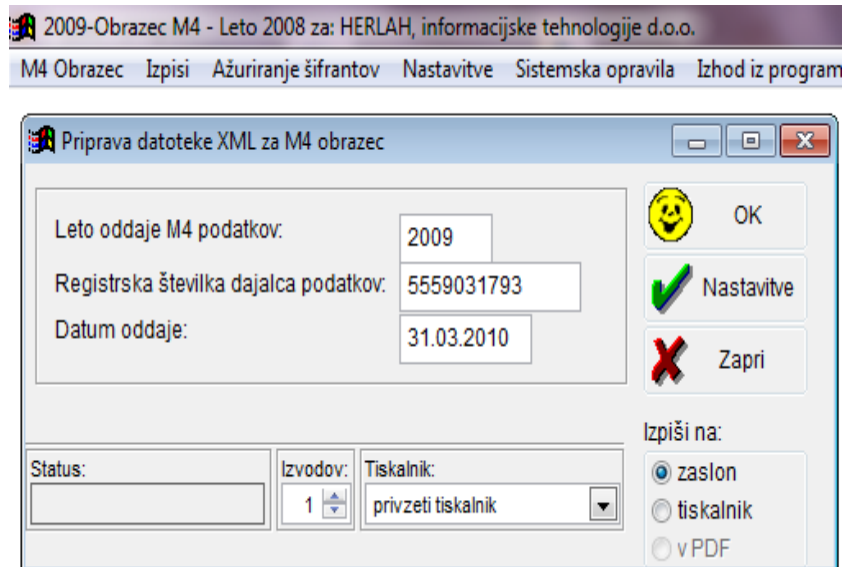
2009-Obrazec M4 - Leto 2008 za: HERLAH, informacijske tehnologije d.o.o.

M4 Obrazec Izpisi Ažuriranje šifrantov Nastavitve Sistemska opravila Izhod iz program

Priprava datoteke XML za M4 obrazec

Leto oddaje M4 podatkov: 2009

Registrska številka dajalca podatkov: 5559031793

Datum oddaje: 31.03.2010

OK

Nastavitve

Zapri

Izpiši na:

zaslon

tiskalnik

v PDF

Status:

Izvodov: 1

Tiskalnik: privzeti tiskalnik